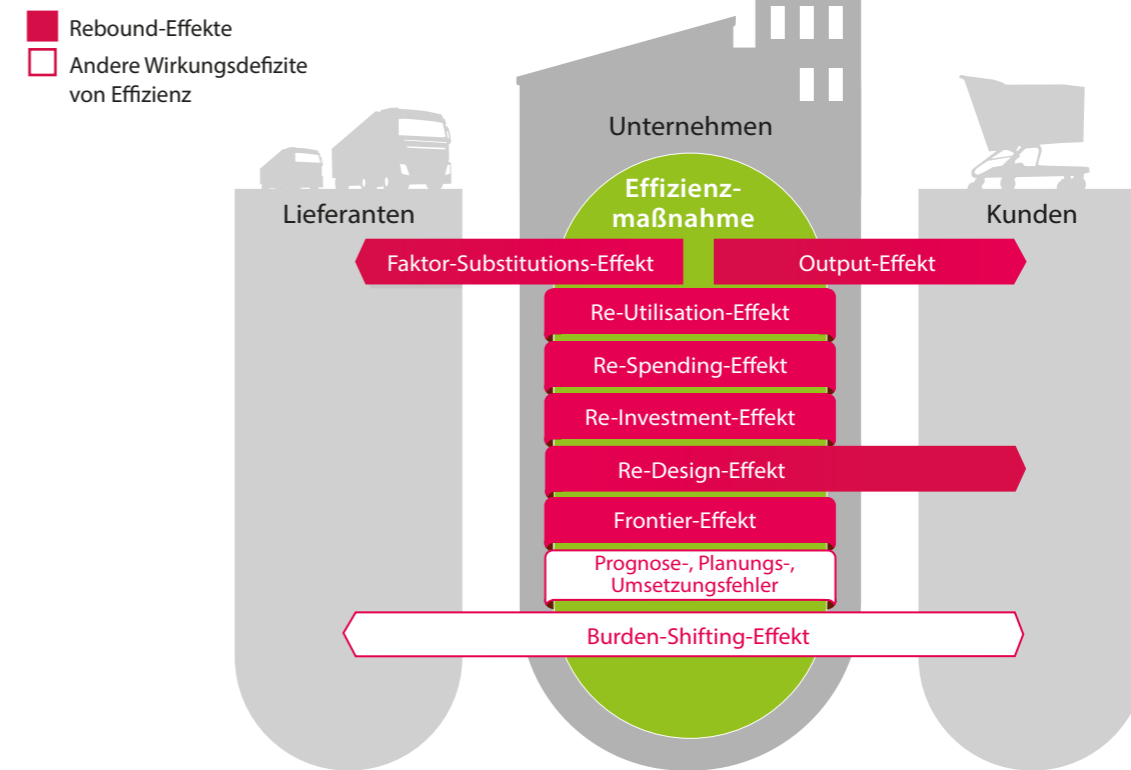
Rebound-Effekte

Andere Wirkungsdefizite von Effizienz

Unternehmen

Lieferanten

Effizienz-maßnahme

Kunden

Faktor-Substitutions-Effekt

Output-Effekt

Re-Utilisation-Effekt

Re-Spending-Effekt

Re-Investment-Effekt

Re-Design-Effekt

Frontier-Effekt

Prognose-, Planungs-, Umsetzungsfehler

Burden-Shifting-Effekt